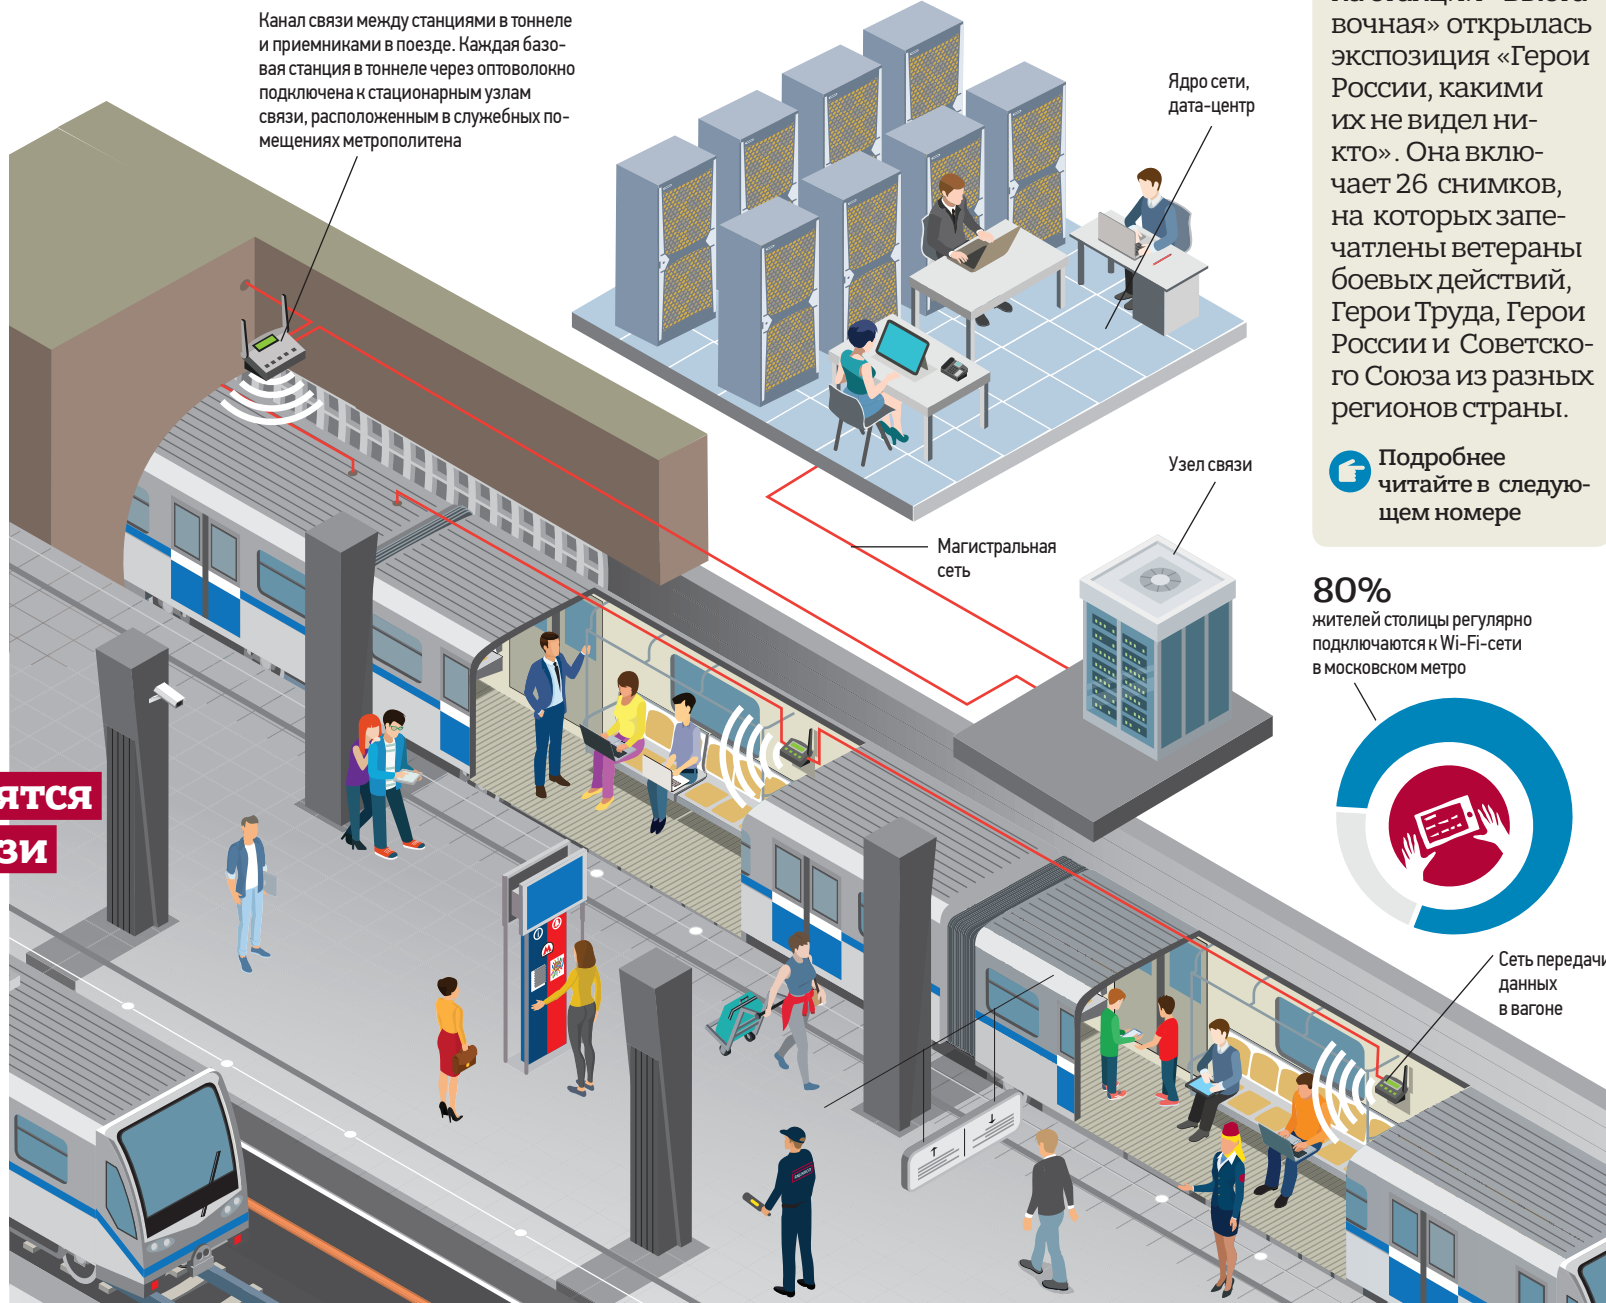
Канал связи между станциями в тоннеле и приемниками в поезде. Каждая базовая станция в тоннеле через оптоволокно подключена к стационарным узлам связи, расположенным в служебных помещениях метрополитена

Ядро сети, дата-центр

Узел связи

Магистральная сеть

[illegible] вочная» открылась экспозиция «Герои России, какими их не видел никто». Она включает 26 снимков, на которых запечатлены ветераны боевых действий, Герои Труда, Герои России и Советского Союза из разных регионов страны.

Подробнее читайте в следующем номере

80%
жителей столицы регулярно подключаются к Wi-Fi-сети в московском метро

Сеть передачи данных в вагоне

ятся
зи